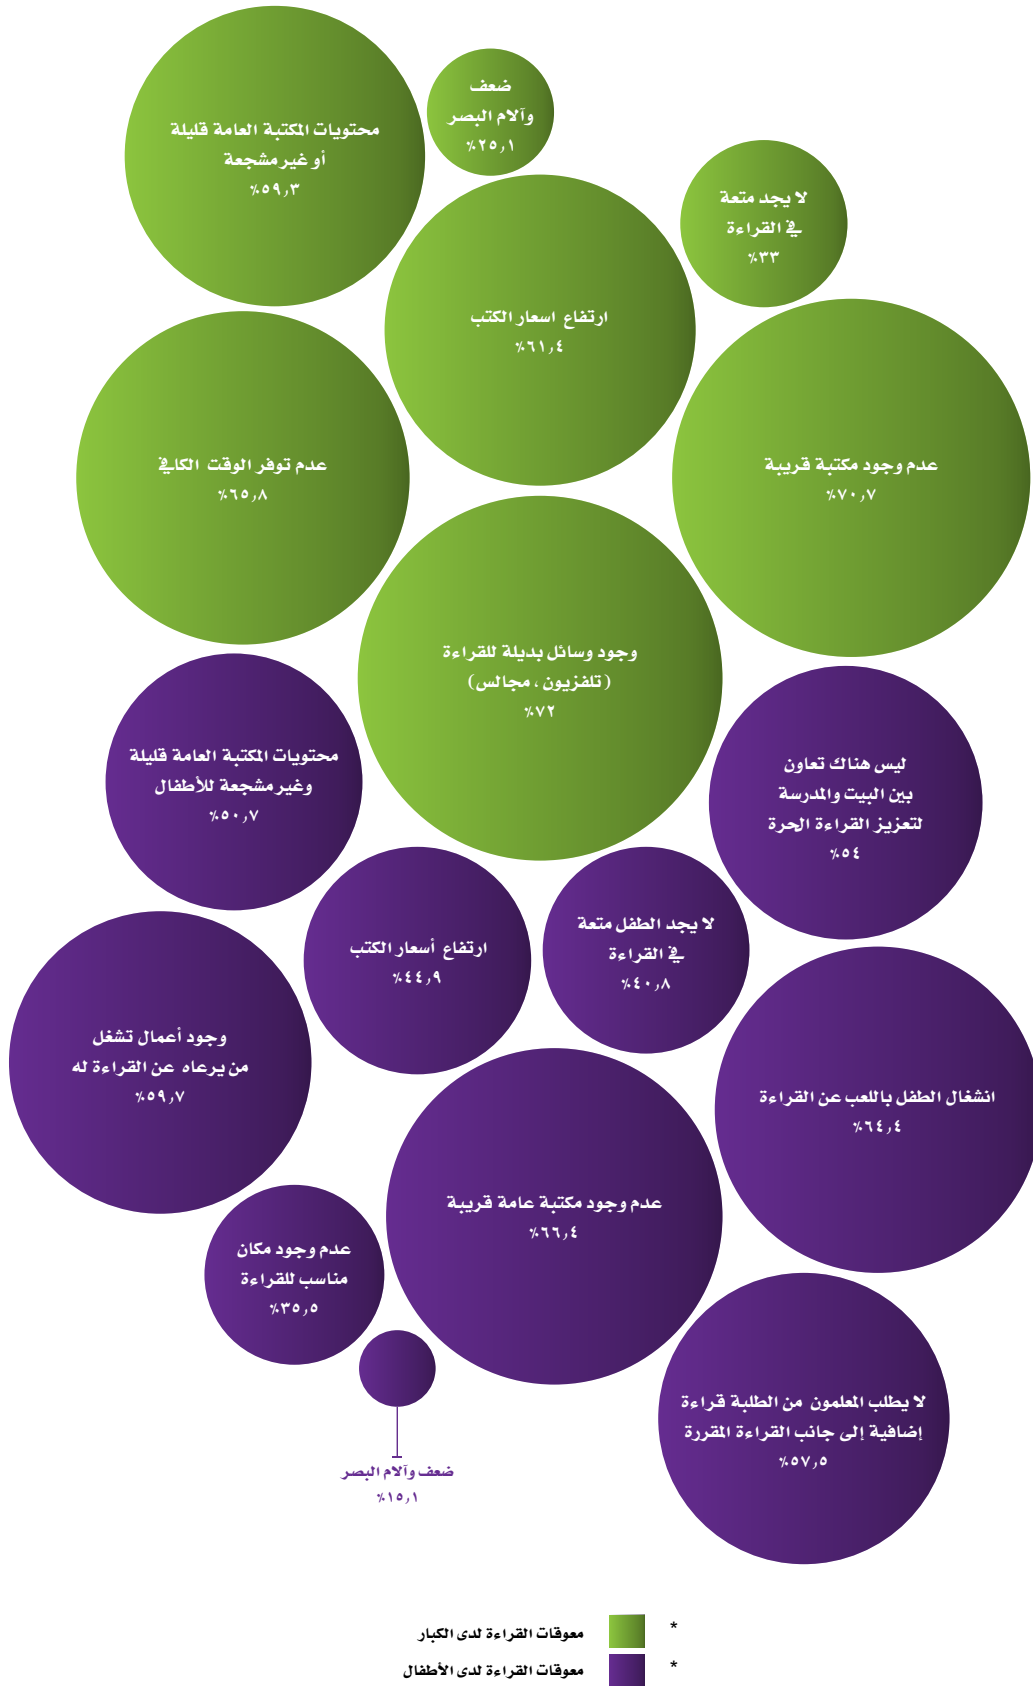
محتويات المكتبة العامة قليلة أو غير مشجعة
٥٩,٣٪

ضعف وآلام البصر
٢٥,١٪

لا يجد متعة في القراءة
٣٣٪

ارتفاع اسعار الكتب
٦١,٤٪

عدم توفر الوقت الكافي
٦٥,٨٪

عدم وجود مكتبة قريبة
٧٠,٧٪

وجود وسائل بديلة للقراءة (تلفزيون، مجالس)
٧٢٪

محتويات المكتبة العامة قليلة وغير مشجعة للأطفال
٥٠,٧٪

ليس هناك تعاون بين البيت والمدرسة لتعزيز القراءة الحرة
٥٤٪

ارتفاع أسعار الكتب
٤٤,٩٪

لا يجد الطفل متعة في القراءة
٤٠,٨٪

وجود أعمال تشغل من يرعاه عن القراءة له
٥٩,٧٪

انشغال الطفل باللعب عن القراءة
٦٤,٤٪

عدم وجود مكتبة عامة قريبة
٦٦,٤٪

عدم وجود مكان مناسب للقراءة
٣٥,٥٪

ضعف وآلام البصر
١٥,١٪

لا يطلب المعلمون من الطلبة قراءة إضافية إلى جانب القراءة المقررة
٥٧,٥٪

* معوقات القراءة لدى الكبار
* معوقات القراءة لدى الأطفال